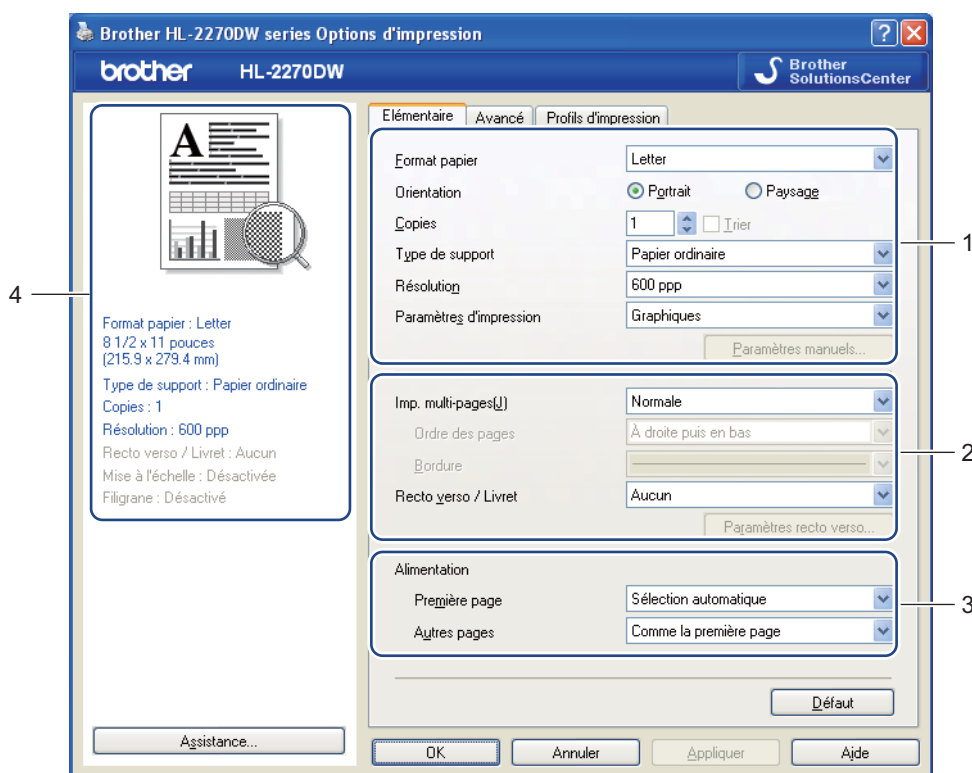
Brother HL-2270DW series Options d'impression

brother HL-2270DW

Brother SolutionsCenter

Elémentaire | Avancé | Profils d'impression

Format papier | Letter
Orientation | Portrait | Paysage
Copies | 1 | Trier
Type de support | Papier ordinaire
Résolution | 600 ppp
Paramètres d'impression | Graphiques
Paramètres manuels...

Imp. multi-pages(U) | Normale
Ordre des pages | À droite puis en bas
Bordure
Recto verso / Livret | Aucun
Paramètres recto verso...

Alimentation
Première page | Sélection automatique
Autres pages | Comme la première page

Défaut

1
2
3
4

Format papier : Letter
8 1/2 x 11 pouces
(215.9 x 279.4 mm)
Type de support : Papier ordinaire
Copies : 1
Résolution : 600 ppp
Recto verso / Livret : Aucun
Mise à l'échelle : Désactivée
Filigrane : Désactivé

Assistance...

OK | Annuler | Appliquer | Aide